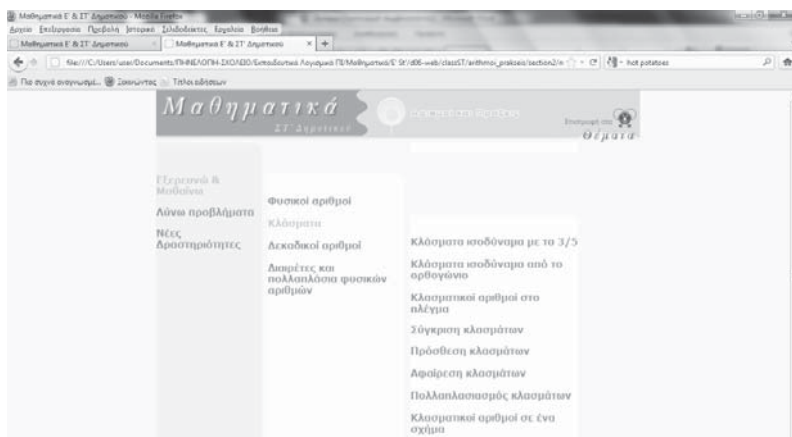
Μαθηματικά Ε' & ΣΤ' Δημοτικού - Mozilla Firefox
Αρχείο Επεξεργασία Προβολή Ιστορικό Σελιδοδείκτες Εργαλεία Βοήθεια
Μαθηματικά Ε' & ΣΤ' Δημοτικού
Μαθηματικά Ε' & ΣΤ' Δημοτικού
file:///C:/Users/user/Documents/ΠΗΝΕΛΟΠΗ-ΣΧΟΛΕΙΟ/Εκπαιδευτικά Λογισμικά/Μαθηματικά/Ε' ΣΤ'/d06-web/classST/arithmoi_prakseis/section2/n
hot potatoes
Πιο συχνά επισκεψιμ... Ξεκινώντας Τίτλοι ειδήσεων

Μαθηματικά
ΣΤ' Δημοτικού
Αριθμοί και Πράξεις
Επιστροφή στα
Θέματα

Εξερευνώ & Μαθαίνω
Λύνω προβλήματα
Νέες Δραστηριότητες

Φυσικοί αριθμοί
Κλάσματα
Δεκαδικοί αριθμοί
Διαιρέτες και πολλαπλάσια φυσικών αριθμών

Κλάσματα ισοδύναμα με το 3/5
Κλάσματα ισοδύναμα από το ορθογώνιο
Κλασματικοί αριθμοί στο πλέγμα
Σύγκριση κλασμάτων
Πρόσθεση κλασμάτων
Αφαίρεση κλασμάτων
Πολλαπλασιασμός κλασμάτων
Κλασματικοί αριθμοί σε ένα σχήμα